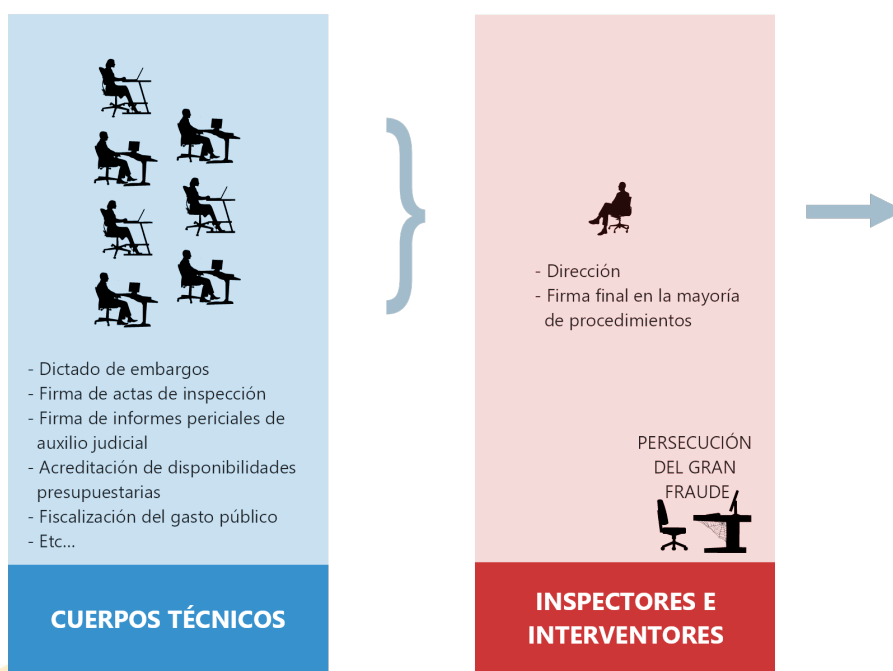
- Dictado de embargos
- Firma de actas de inspección
- Firma de informes periciales de auxilio judicial
- Acreditación de disponibilidades presupuestarias
- Fiscalización del gasto público
- Etc…

CUERPOS TÉCNICOS

- Dirección
- Firma final en la mayoría de procedimientos

PERSECUCIÓN DEL GRAN FRAUDE

INSPECTORES E INTERVENTORES